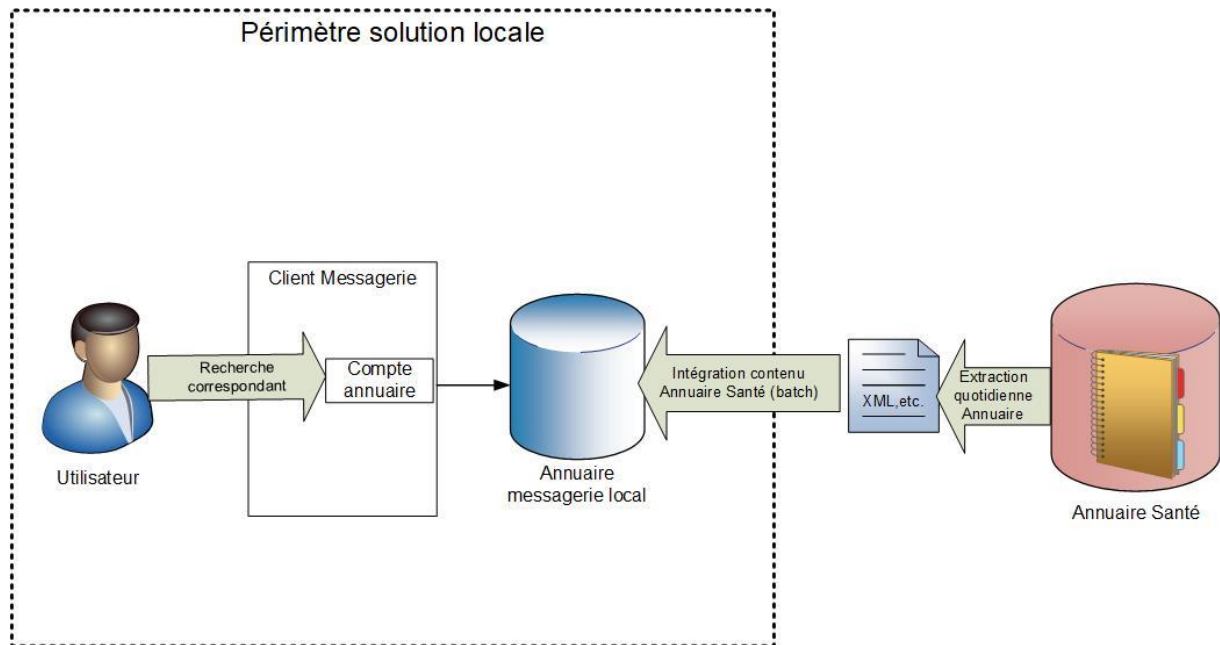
Périmètre solution locale

Client Messagerie

Recherche correspondant

Compte annuaire

Utilisateur

Intégration contenu Annuaire Santé (batch)

Annuaire messagerie local

XML,etc.

Extraction quotidienne Annuaire

Annuaire Santé